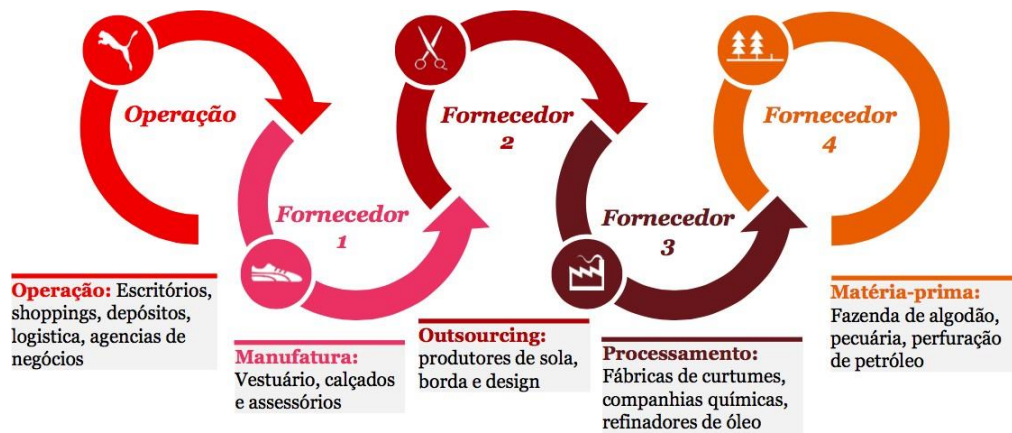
Operação

Fornecedor 1

Fornecedor 2

Fornecedor 3

Fornecedor 4

Operação: Escritórios, shoppings, depósitos, logistica, agencias de negócios

Manufatura: Vestuário, calçados e assessórios

Outsourcing: produtores de sola, borda e design

Processamento: Fábricas de curtumes, companhias químicas, refinadores de óleo

Matéria-prima: Fazenda de algodão, pecuária, perfuração de petróleo